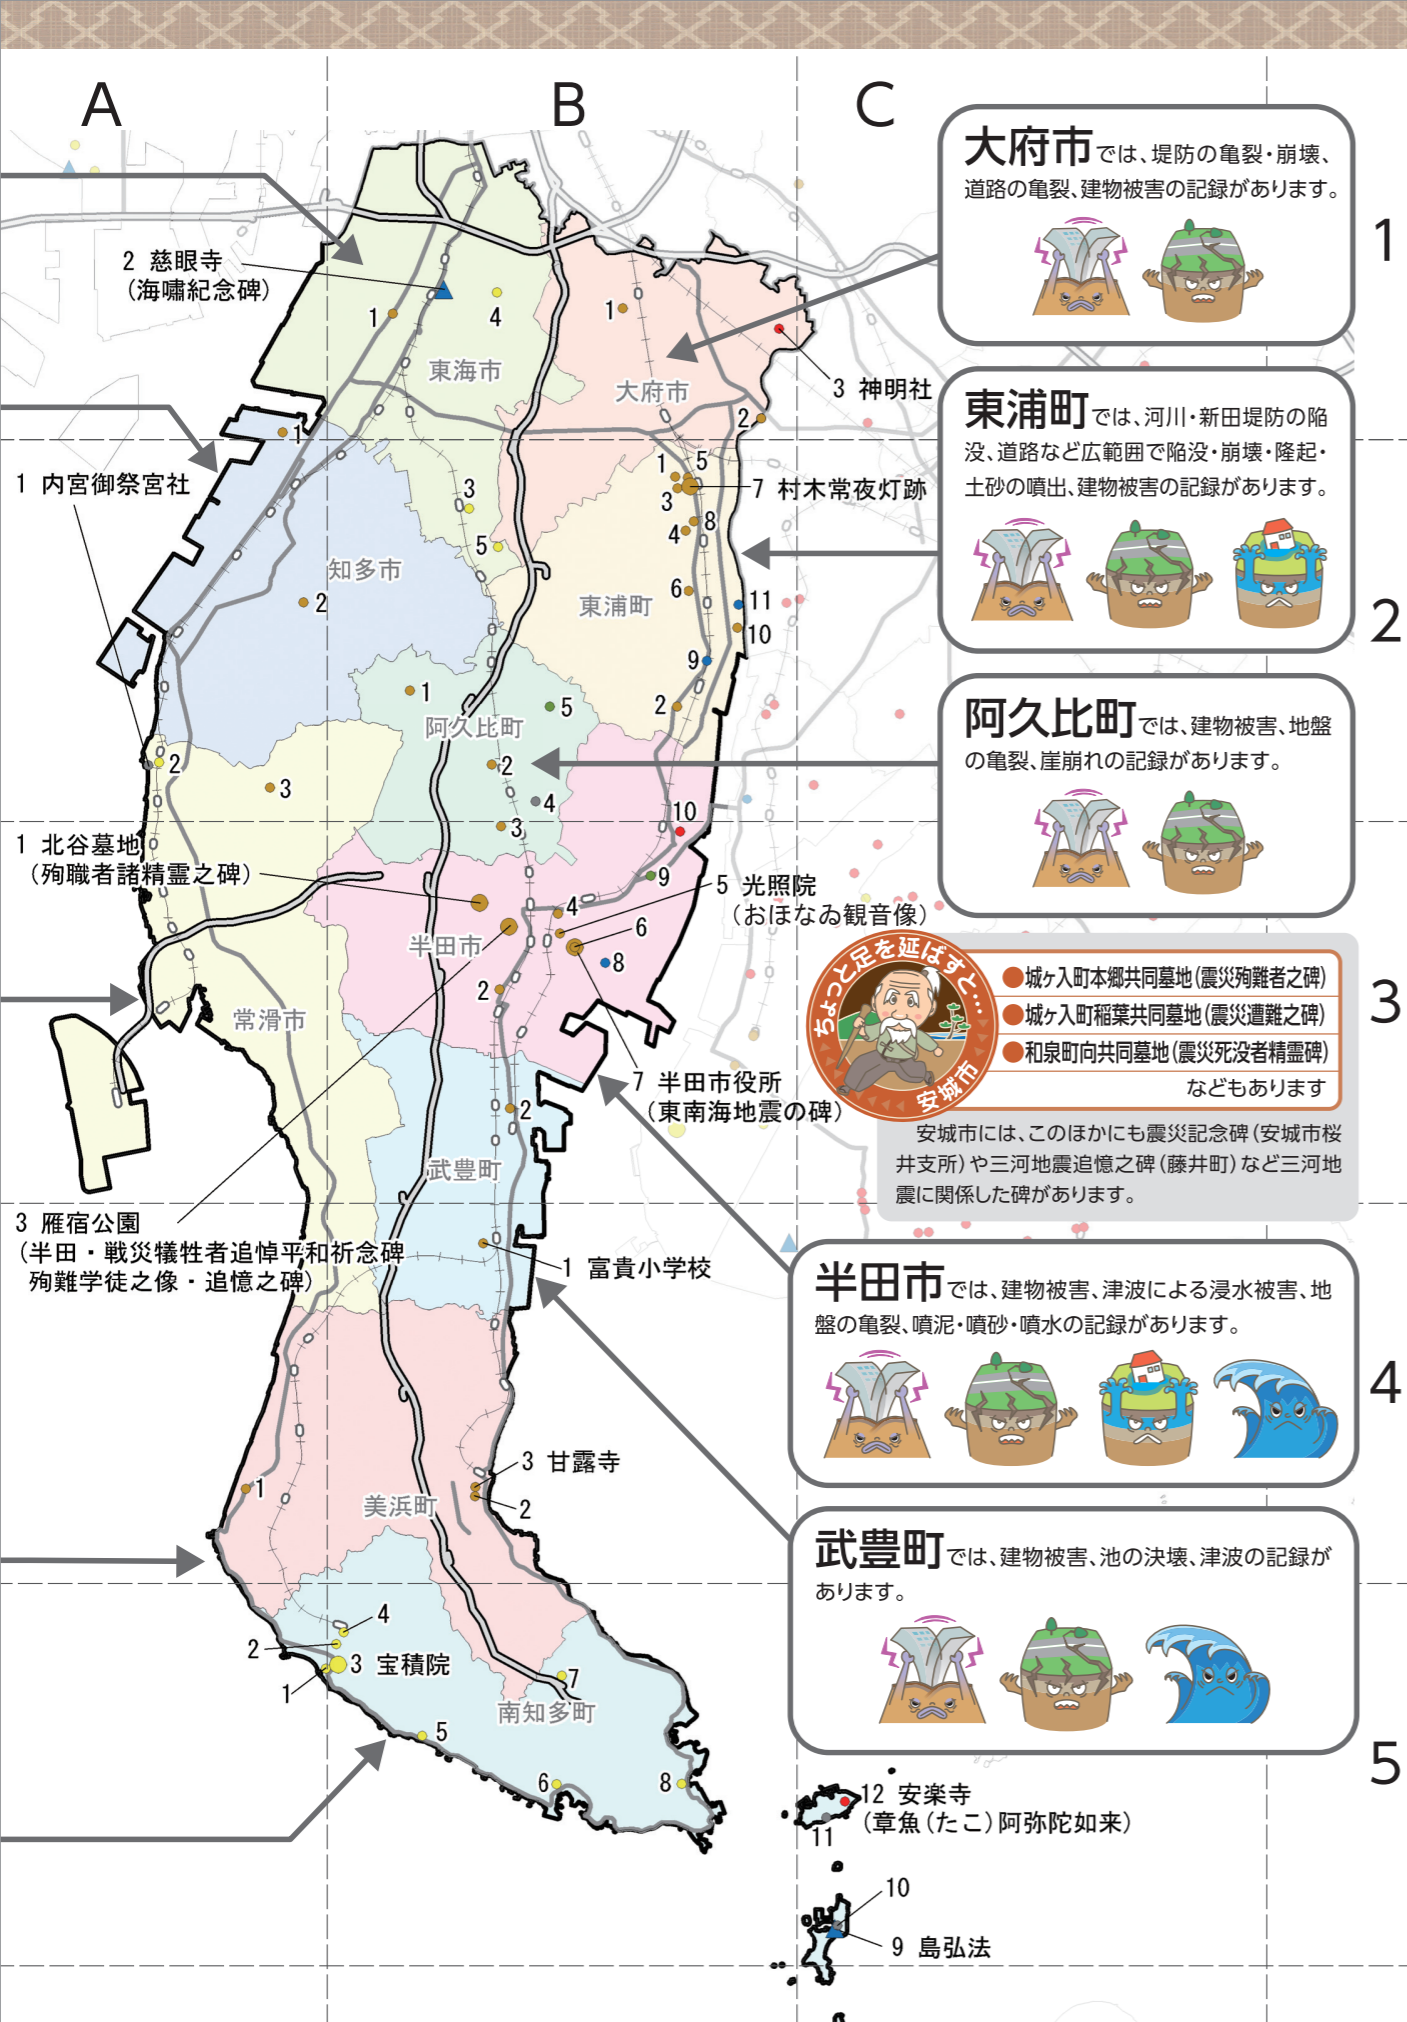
A
B
C

大府市では、堤防の亀裂・崩壊、道路の亀裂、建物被害の記録があります。

1

東浦町では、河川・新田堤防の陥没、道路など広範囲で陥没・崩壊・隆起・土砂の噴出、建物被害の記録があります。

2

阿久比町では、建物被害、地盤の亀裂、崖崩れの記録があります。

ちょっと足を延ばすと…
安城市

城ヶ入町本郷共同墓地(震災殉難者之碑)
城ヶ入町稲葉共同墓地(震災遭難之碑)
和泉町向共同墓地(震災死没者精霊碑)
などもあります

安城市には、このほかにも震災記念碑(安城市桜井支所)や三河地震追憶之碑(藤井町)など三河地震に関係した碑があります。

3

半田市では、建物被害、津波による浸水被害、地盤の亀裂、噴泥・噴砂・噴水の記録があります。

4

武豊町では、建物被害、池の決壊、津波の記録があります。

5

2 慈眼寺
(海嘯紀念碑)
1
4
東海市
1
大府市
3 神明社
2
1
5
7 村木常夜灯跡
3
8
4
1 内宮御祭宮社
1
3
5
知多市
2
東浦町
6
11
10
9
1
5
阿久比町
2
2
2
3
1 北谷墓地
(殉職者諸精霊之碑)
4
3
10
9
5 光照院
(おほなゐ観音像)
4
6
半田市
8
2
常滑市
7 半田市役所
(東南海地震の碑)
2
武豊町
3 雁宿公園
(半田・戦災犠牲者追悼平和祈念碑
殉難学徒之像・追憶之碑)
1 富貴小学校
3 甘露寺
1
美浜町
2
4
2
3 宝積院
1
7
南知多町
5
6
8
12 安楽寺
(章魚(たこ)阿弥陀如来)
11
10
9 島弘法